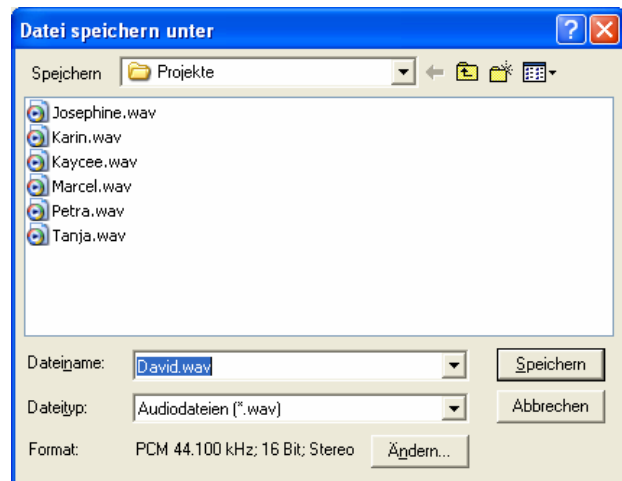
Datei speichern unter

Speichern Projekte

Josephine.wav
Karin.wav
Kaycee.wav
Marcel.wav
Petra.wav
Tanja.wav

Dateiname: David.wav
Speichern

Dateityp: Audiodateien (*.wav)
Abbrechen

Format: PCM 44.100 kHz; 16 Bit; Stereo
Ändern...